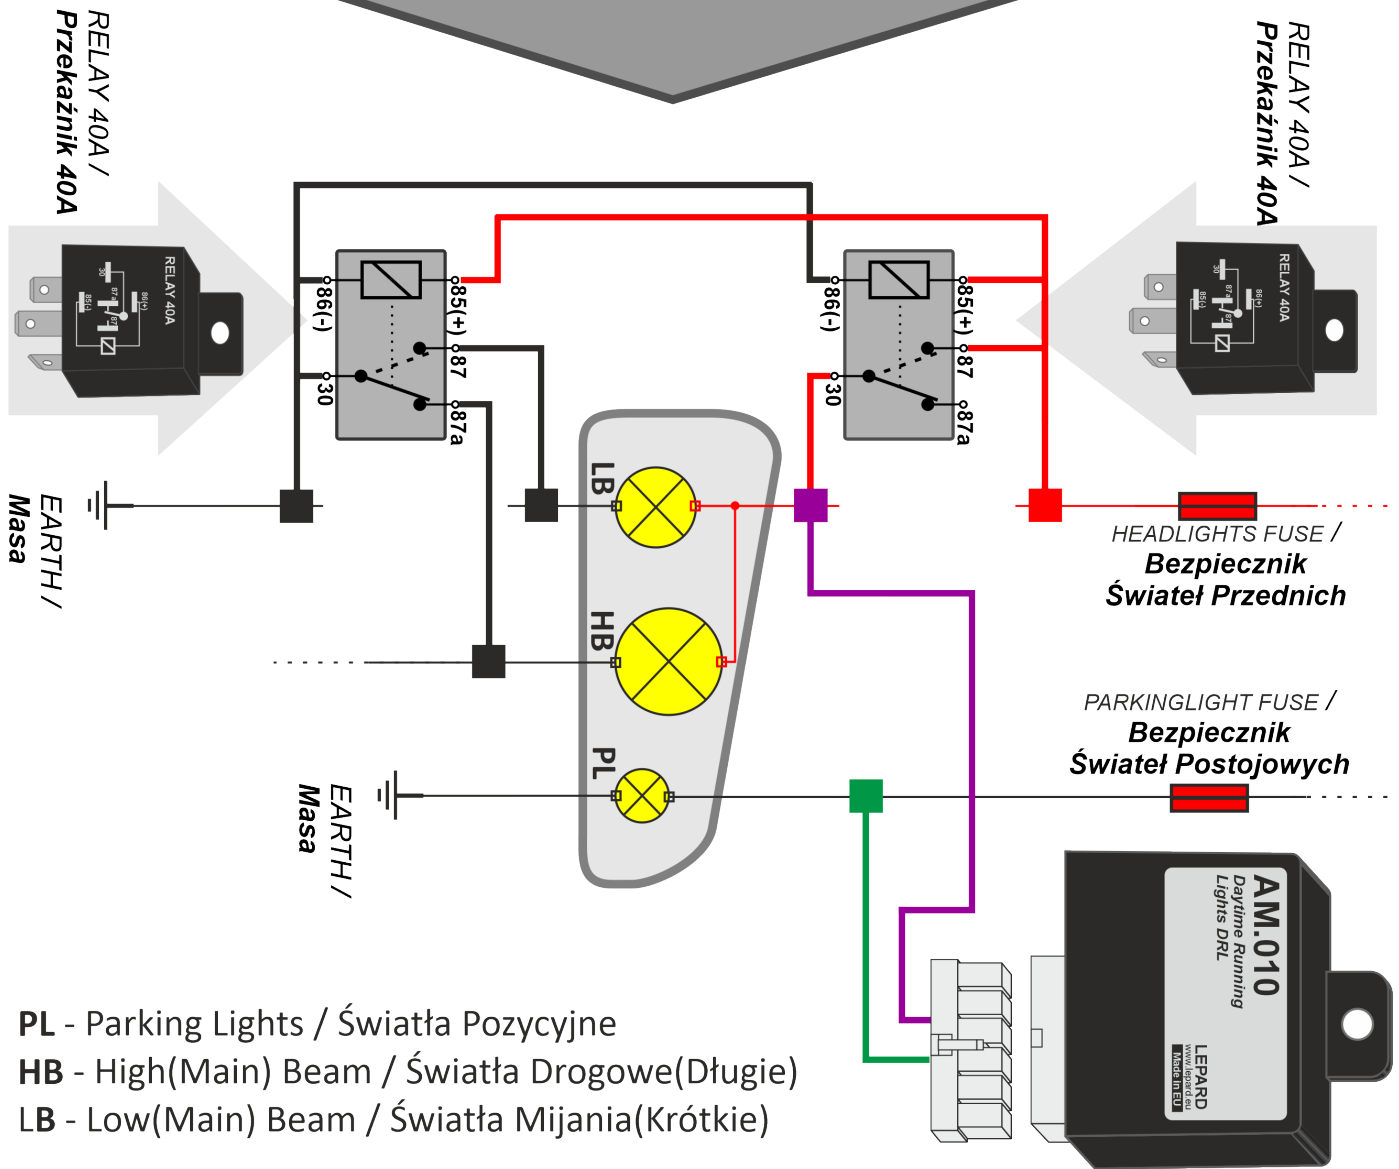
RELAY 40A /
Przekaźnik 40A

RELAY 40A

86(-)
85(+)
30
87
87a

86(-)
85(+)
30
87
87a

RELAY 40A /
Przekaźnik 40A

RELAY 40A

EARTH /
Masa

LB

HB

PL

HEADLIGHTS FUSE /
Bezpiecznik
Świateł Przednich

PARKINGLIGHT FUSE /
Bezpiecznik
Świateł Postojowych

EARTH /
Masa

AM.010
Daytime Running
Lights DRL

LEPARD
www.lepard.eu
Made in EU

PL - Parking Lights / Światła Pozycyjne
HB - High(Main) Beam / Światła Drogowe(Długie)
LB - Low(Main) Beam / Światła Mijania(Krótkie)